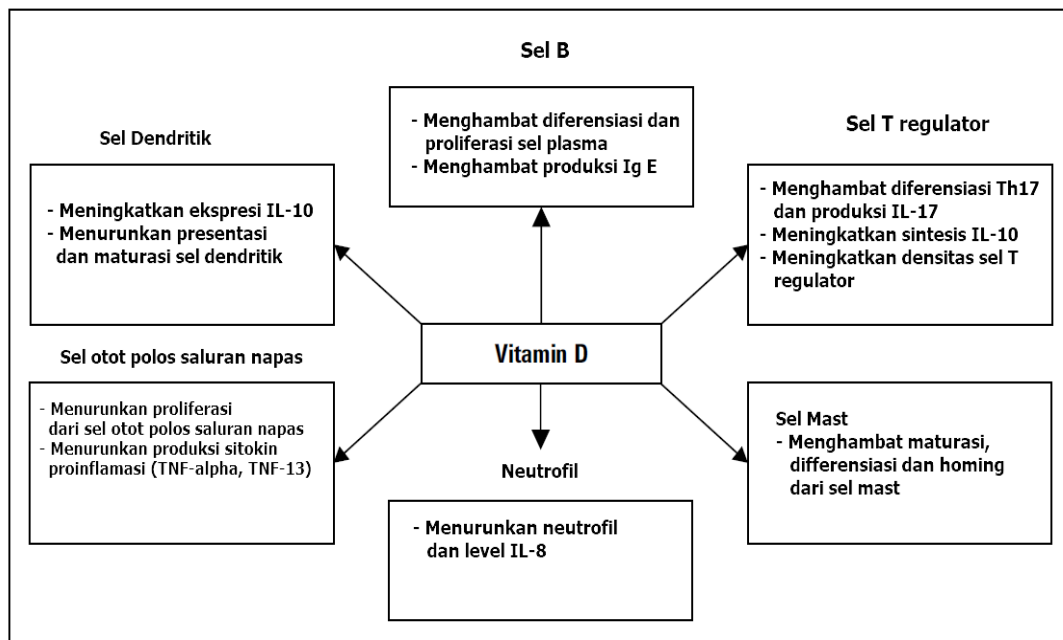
Sel B

- Menghambat diferensiasi dan proliferasi sel plasma
- Menghambat produksi Ig E

Sel Dendritik

- Meningkatkan ekspresi IL-10
- Menurunkan presentasi dan maturasi sel dendritik

Sel T regulator

- Menghambat diferensiasi Th17 dan produksi IL-17
- Meningkatkan sintesis IL-10
- Meningkatkan densitas sel T regulator

Vitamin D

Sel otot polos saluran napas

- Menurunkan proliferasi dari sel otot polos saluran napas
- Menurunkan produksi sitokin proinflamasi (TNF-alpha, TNF-13)

Neutrofil

- Menurunkan neutrofil dan level IL-8

Sel Mast
- Menghambat maturasi, differensiasi dan homing dari sel mast